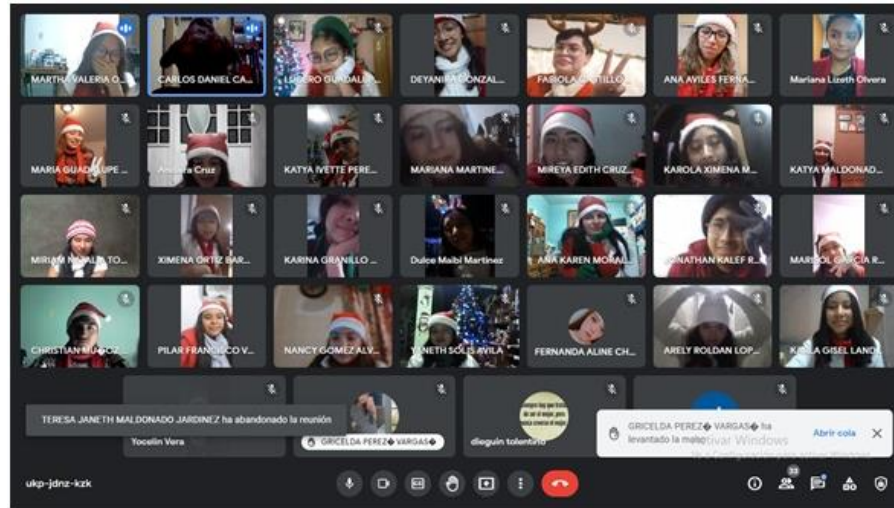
MARTHA VALERIA O...
CARLOS DANIEL CA...
LUCERO GUADALU...
DEYANIRA GONZAL...
FABIOLA CASTILLO...
ANA AVILES FERNA...
Mariana Lizeth Olvera

MARIA GUADALUPE ...
Andrea Cruz
KATYA IVETTE PERE...
MARIANA MARTINE...
MIREYA EDITH CRUZ...
KAROLA XIMENA M...
KATYA MALDONAD...

MIRIAM N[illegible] TO...
XIMENA ORTIZ BAR...
KARINA GRANILLO ...
Dulce Maibi Martinez
ANA KAREN MORAL...
JONATHAN KALEF R...
MARISOL GARCIA R...

CHRISTIAN MU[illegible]
PILAR FRANCISCO V...
NANCY GOMEZ ALV...
YENETH SOLIS AVILA
FERNANDA ALINE CH...
ARELY ROLDAN LOP...
KARLA GISEL LANDA

TERESA JANETH MALDONADO JARDINEZ ha abandonado la reunión
Yocelin Vera
GRICELDA PEREZ� VARGAS�
dieguin tolentino
GRICELDA PEREZ� VARGAS� ha levantado la mano
Abrir cola
Activar Windows

ukp-jdnz-kzk
33